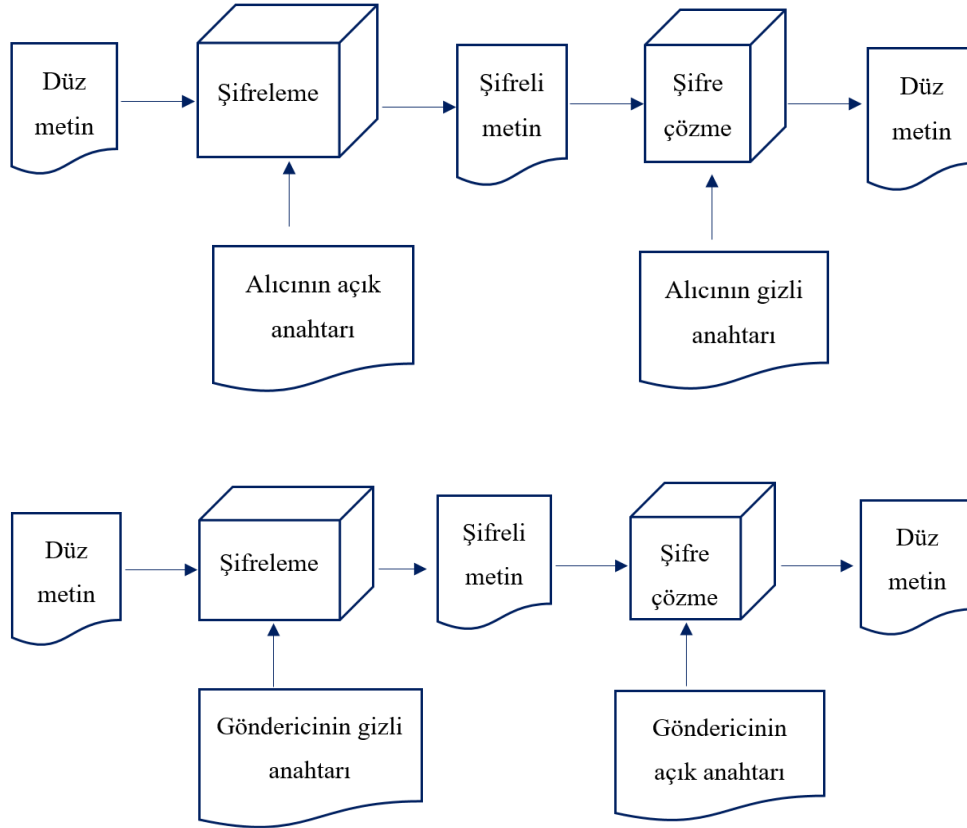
Düz metin

Şifreleme

Şifreli metin

Şifre çözme

Düz metin

Alıcının açık anahtarı

Alıcının gizli anahtarı

Düz metin

Şifreleme

Şifreli metin

Şifre çözme

Düz metin

Göndericinin gizli anahtarı

Göndericinin açık anahtarı